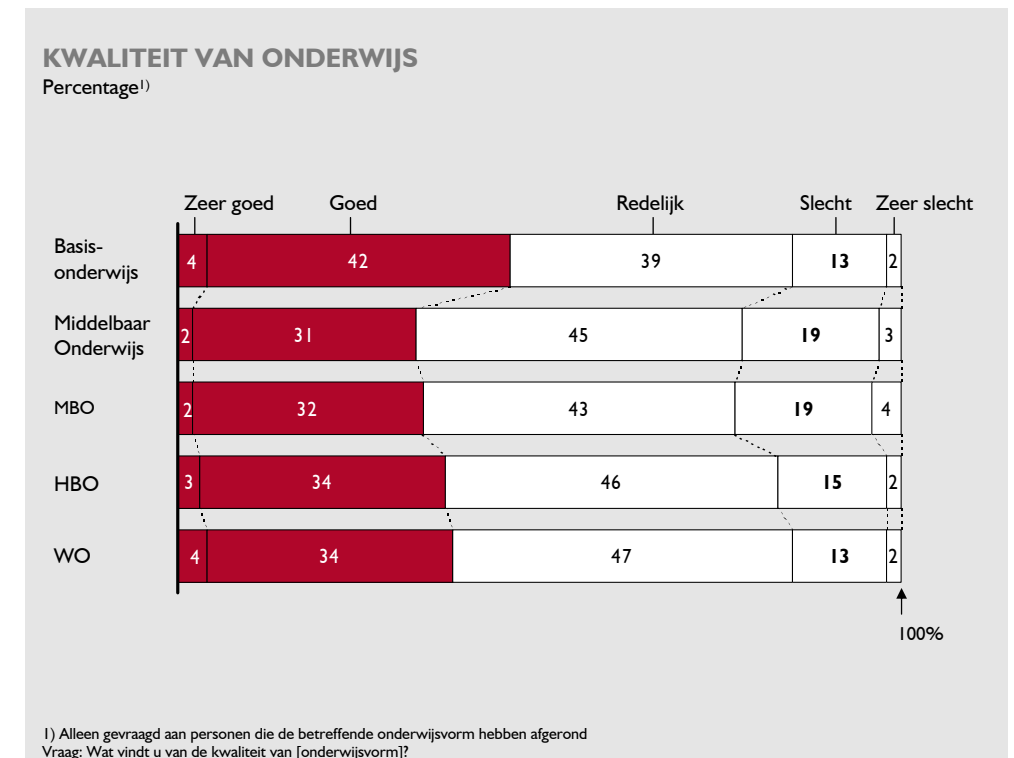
KWALITEIT VAN ONDERWIJS
Percentage$^{1)}$

| | Zeer goed | Goed | Redelijk | Slecht | Zeer slecht |
|---|---|---|---|---|---|
| Basis-onderwijs | 4 | 42 | 39 | 13 | 2 |
| Middelbaar Onderwijs | 2 | 31 | 45 | 19 | 3 |
| MBO | 2 | 32 | 43 | 19 | 4 |
| HBO | 3 | 34 | 46 | 15 | 2 |
| WO | 4 | 34 | 47 | 13 | 2 |

100%

1) Alleen gevraagd aan personen die de betreffende onderwijsvorm hebben afgerond
Vraag: Wat vindt u van de kwaliteit van [onderwijsvorm]?